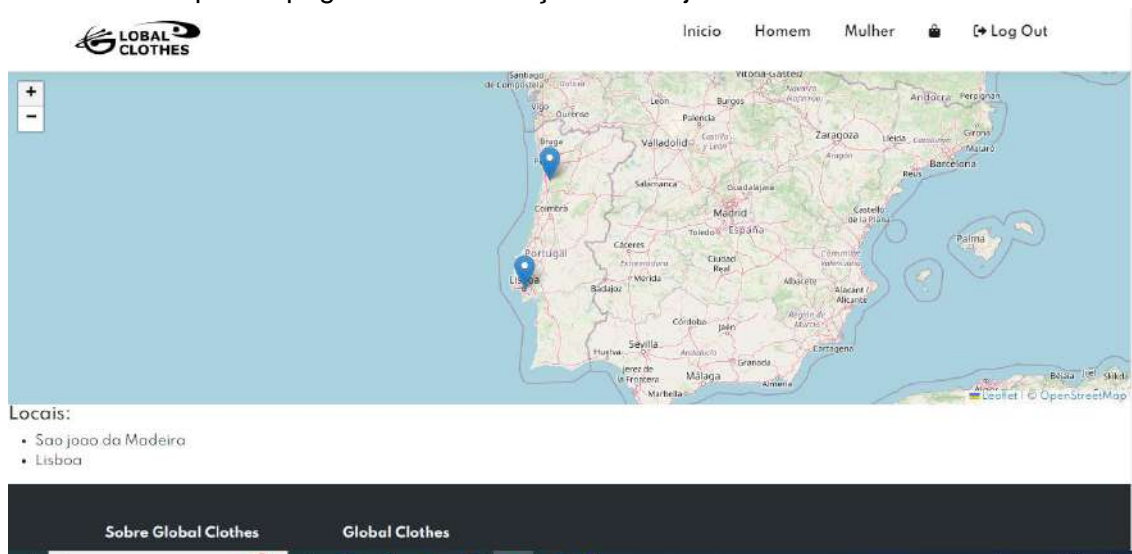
GLOBAL CLOTHES

Inicio Homem Mulher Log Out

+
−

Santiago de Compostela Vitoria-Gasteiz Andorra Perpignan Vigo Ourense León Burgos Palencia Girona Braga Valladolid Zaragoza Lleida Barcelona Reus Salamanca Guadalajara Coimbra Madrid Castelló de la Plana Toledo España Palma Portugal Cáceres Ciudad Real Lisboa Mérida Badajoz Albacete Alacant / Alicante Córdoba Jaén Murcia Cartagena Sevilla Huelva Granada Jerez de la Frontera Málaga Almería Marbella

Leaflet | © OpenStreetMap

Locais:
• Sao joao da Madeira
• Lisboa

Sobre Global Clothes Global Clothes